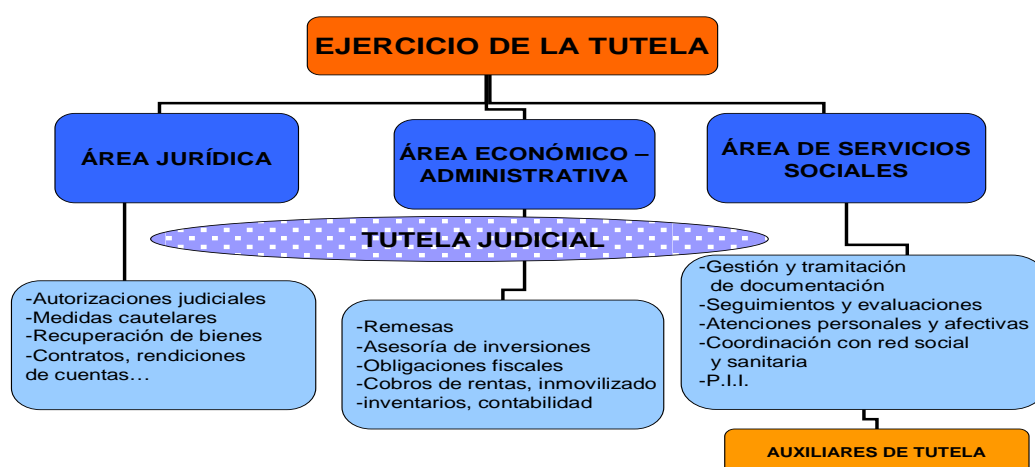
EJERCICIO DE LA TUTELA

ÁREA JURÍDICA

ÁREA ECONÓMICO – ADMINISTRATIVA

ÁREA DE SERVICIOS SOCIALES

TUTELA JUDICIAL

-Autorizaciones judiciales
-Medidas cautelares
-Recuperación de bienes
-Contratos, rendiciones de cuentas…

-Remesas
-Asesoría de inversiones
-Obligaciones fiscales
-Cobros de rentas, inmovilizado
-inventarios, contabilidad

-Gestión y tramitación de documentación
-Seguimientos y evaluaciones
-Atenciones personales y afectivas
-Coordinación con red social y sanitaria
-P.I.I.

AUXILIARES DE TUTELA